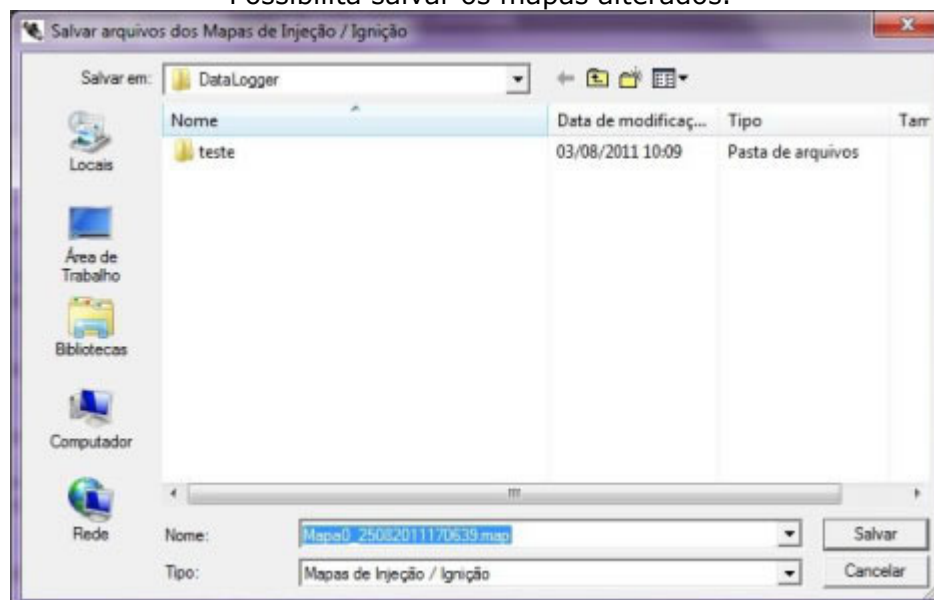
Possibilita salvar os mapas alterados.

Salvar arquivos dos Mapas de Injeção / Ignição

Salvar em: DataLogger

Nome | Data de modificaç... | Tipo | Tam
teste | 03/08/2011 10:09 | Pasta de arquivos

Locais
Área de Trabalho
Bibliotecas
Computador
Rede

Nome: Mapa0_25082011170639.map
Tipo: Mapas de Injeção / Ignição

Salvar
Cancelar